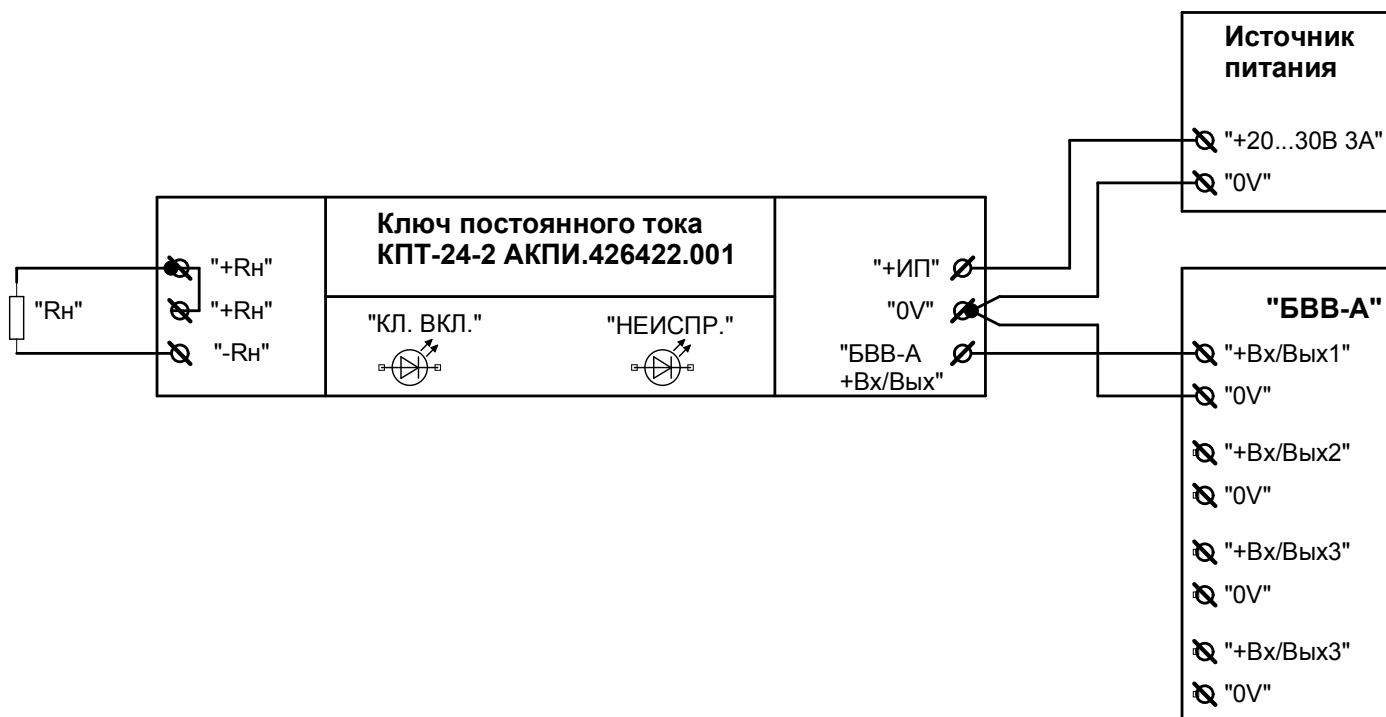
Источник питания

"+20...30В 3А"

"0V"

Ключ постоянного тока
КПТ-24-2 АКПИ.426422.001

"Rн"

"+Rн"

"+Rн"

"-Rн"

"КЛ. ВКЛ."

"НЕИСПР."

"+ИП"

"0V"

"БВВ-А +Вх/Вых"

"БВВ-А"

"+Вх/Вых1"

"0V"

"+Вх/Вых2"

"0V"

"+Вх/Вых3"

"0V"

"+Вх/Вых3"

"0V"